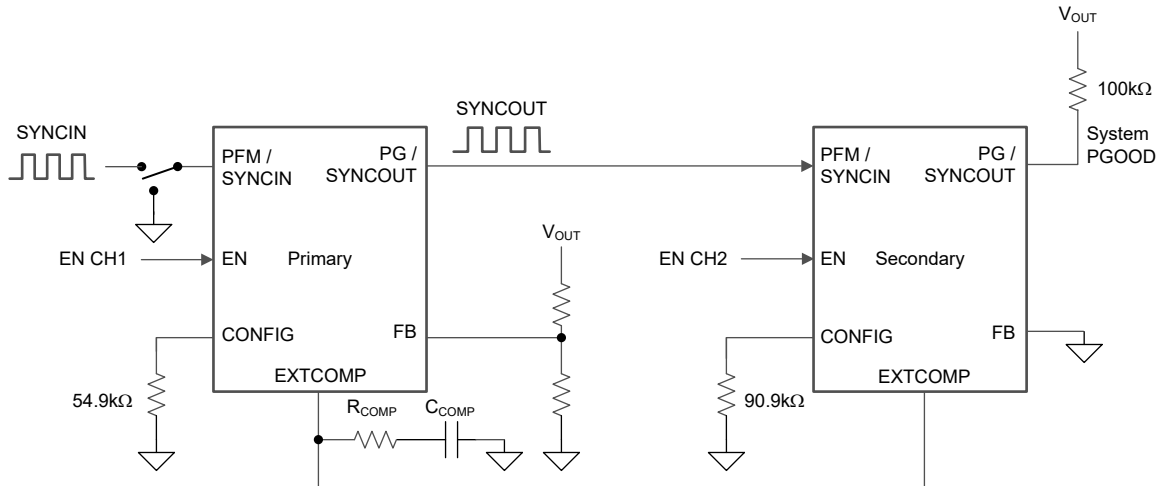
$V_{OUT}$

100kΩ

System PGOOD

SYNCIN

SYNCOUT

PFM / SYNCIN

PG / SYNCOUT

EN CH1

EN

Primary

$V_{OUT}$

CONFIG

FB

EXTCOMP

54.9kΩ

$R_{COMP}$

$C_{COMP}$

PFM / SYNCIN

PG / SYNCOUT

EN CH2

EN

Secondary

CONFIG

FB

EXTCOMP

90.9kΩ